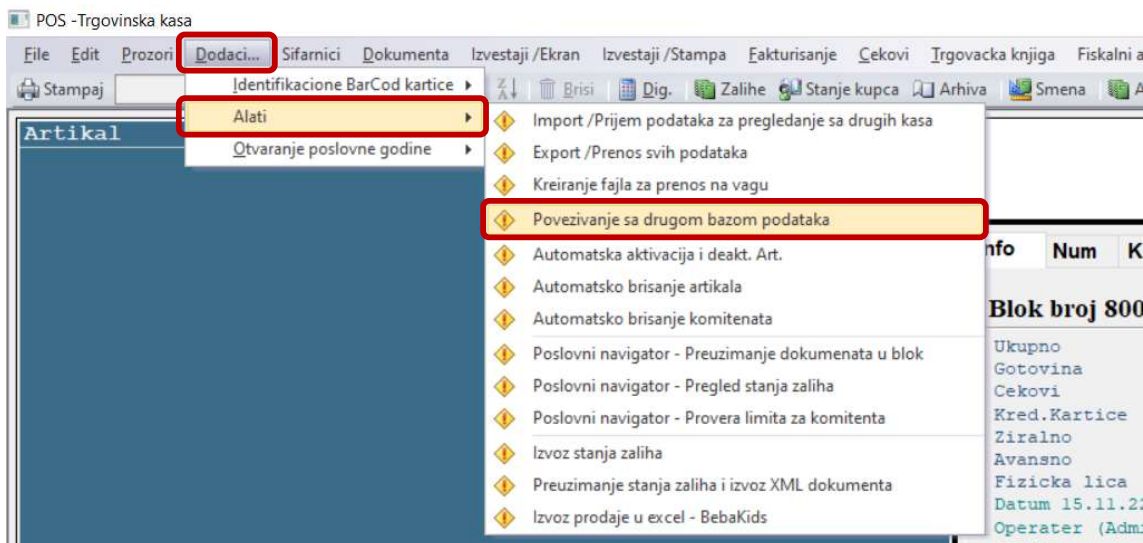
POS -Trgovinska kasa

File Edit Prozori Dodaci... Sifarnici Dokumenta Izvestaji /Ekran Izvestaji /Stampa Fakturisanje Cekovi Trgovacka knjiga Fiskalni a

Stampaj Brisi Dig. Zalihe Stanje kupca Arhiva Smena A

Identifikacione BarCod kartice
Alati
Otvaranje poslovne godine

Import /Prijem podataka za pregledanje sa drugih kasa
Export /Prenos svih podataka
Kreiranje fajla za prenos na vagu
Povezivanje sa drugom bazom podataka
Automatska aktivacija i deakt. Art.
Automatsko brisanje artikala
Automatsko brisanje komitenata
Poslovni navigator - Preuzimanje dokumenata u blok
Poslovni navigator - Pregled stanja zaliha
Poslovni navigator - Provera limita za komitenta
Izvoz stanja zaliha
Preuzimanje stanja zaliha i izvoz XML dokumenta
Izvoz prodaje u excel - BebaKids

Artikal

nfo Num K

Blok broj 800

Ukupno
Gotovina
Cekovi
Kred.Kartice
Ziralno
Avansno
Fizicka lica
Datum 15.11.2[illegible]
Operater (Adm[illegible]